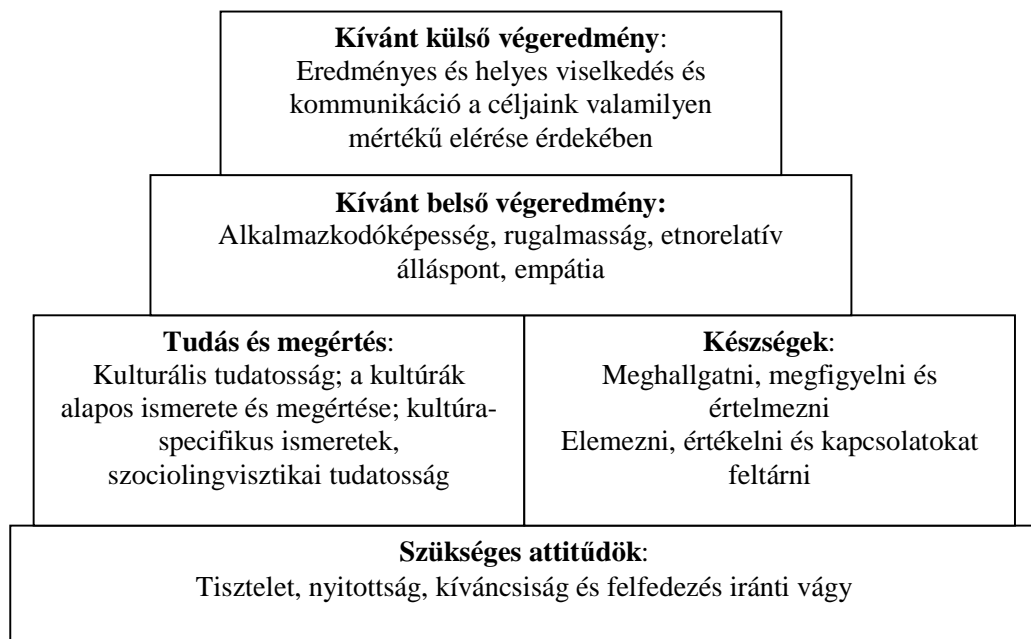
**Kívánt külső végeredmény**:
Eredményes és helyes viselkedés és kommunikáció a céljaink valamilyen mértékű elérése érdekében

**Kívánt belső végeredmény:**
Alkalmazkodóképesség, rugalmasság, etnorelatív álláspont, empátia

**Tudás és megértés**:
Kulturális tudatosság; a kultúrák alapos ismerete és megértése; kultúraspecifikus ismeretek, szociolingvisztikai tudatosság

**Készségek**:
Meghallgatni, megfigyelni és értelmezni
Elemezni, értékelni és kapcsolatokat feltárni

**Szükséges attitűdök**:
Tisztelet, nyitottság, kíváncsiság és felfedezés iránti vágy